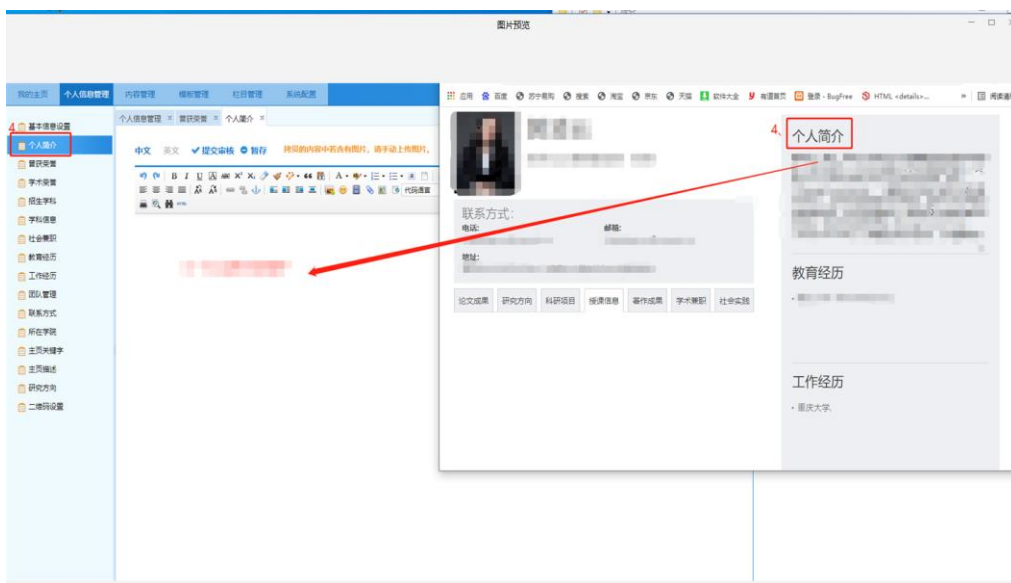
图片预览

我的主页 个人信息管理 内容管理 模板管理 栏目管理 系统配置

个人信息管理 × 荣获荣誉 × 个人简介 ×

4 基本信息设置
个人简介
荣获荣誉
学术荣誉
招生学科
学科信息
社会兼职
教育经历
工作经历
团队管理
联系方式
所在学院
主页关键字
主页描述
研究方向
二维码设置

中文 英文 ✔提交审核 ● 暂存 粘贴的内容中若含有图片，请手动上传图片。

代码语言

应用 百度 苏宁易购 搜索 淘宝 京东 天猫 软件大全 有道首页 登录 - BugFree HTML <details>... » 阅读清单

联系方式:
电话:
邮箱:
地址:

论文成果 研究方向 科研项目 授课信息 著作成果 学术兼职 社会实践

4、个人简介

教育经历

工作经历
• 重庆大学.